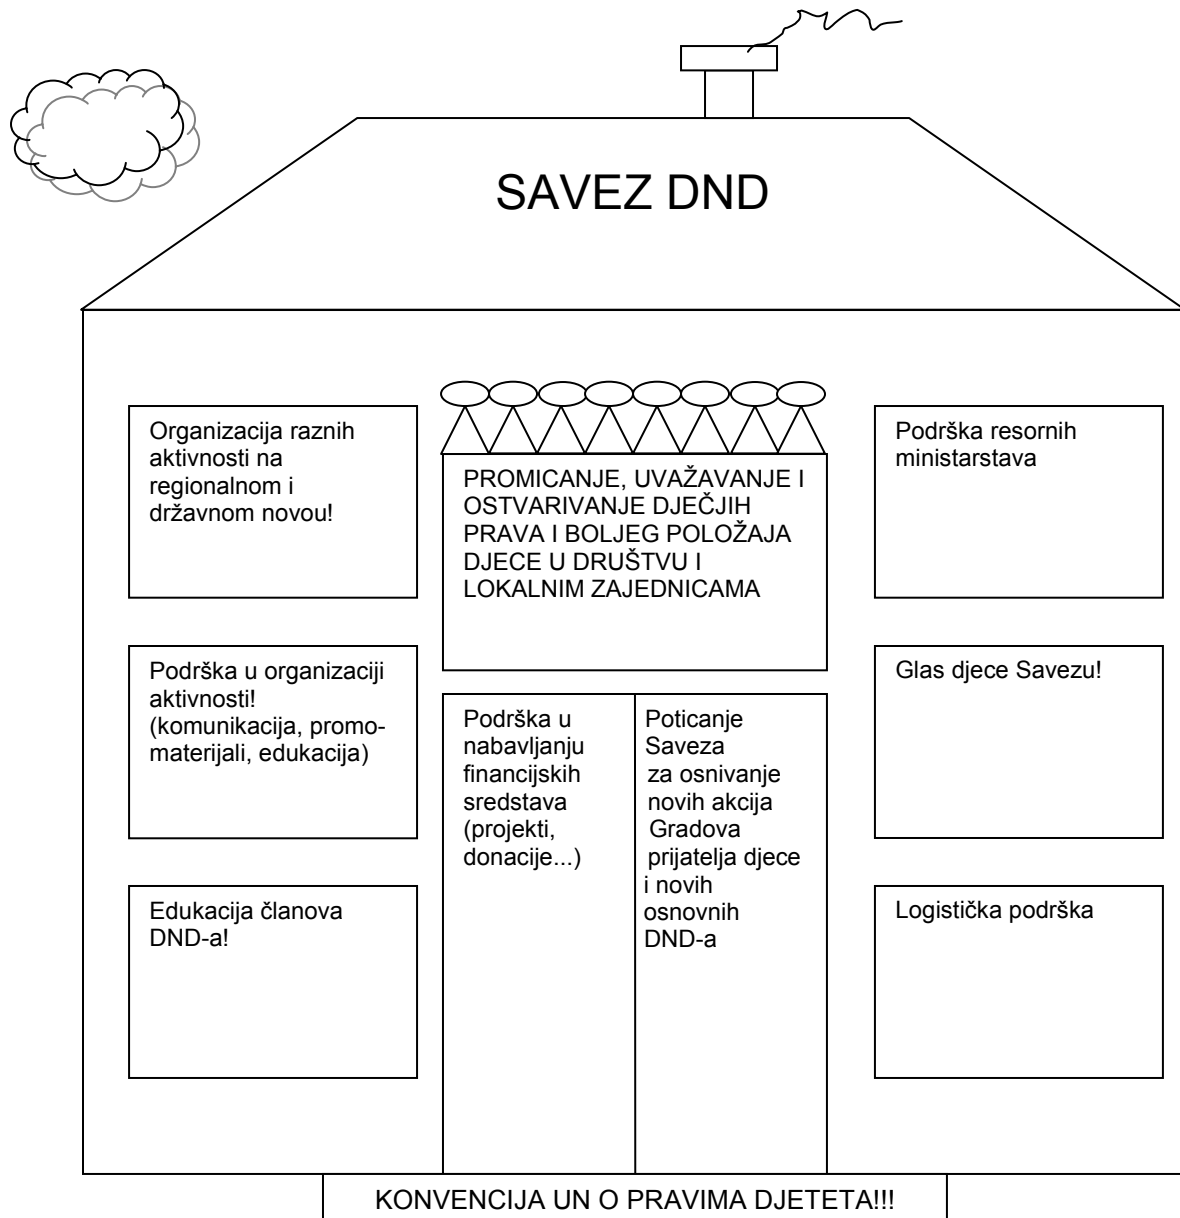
SAVEZ DND

Organizacija raznih aktivnosti na regionalnom i državnom novou!

PROMICANJE, UVAŽAVANJE I OSTVARIVANJE DJEČJIH PRAVA I BOLJEG POLOŽAJA DJECE U DRUŠTVU I LOKALNIM ZAJEDNICAMA

Podrška resornih ministarstava

Podrška u organizaciji aktivnosti! (komunikacija, promo-materijali, edukacija)

Podrška u nabavljanju financijskih sredstava (projekti, donacije...)

Poticanje Saveza za osnivanje novih akcija Gradova prijatelja djece i novih osnovnih DND-a

Glas djece Savezu!

Edukacija članova DND-a!

Logistička podrška

KONVENCIJA UN O PRAVIMA DJETETA!!!